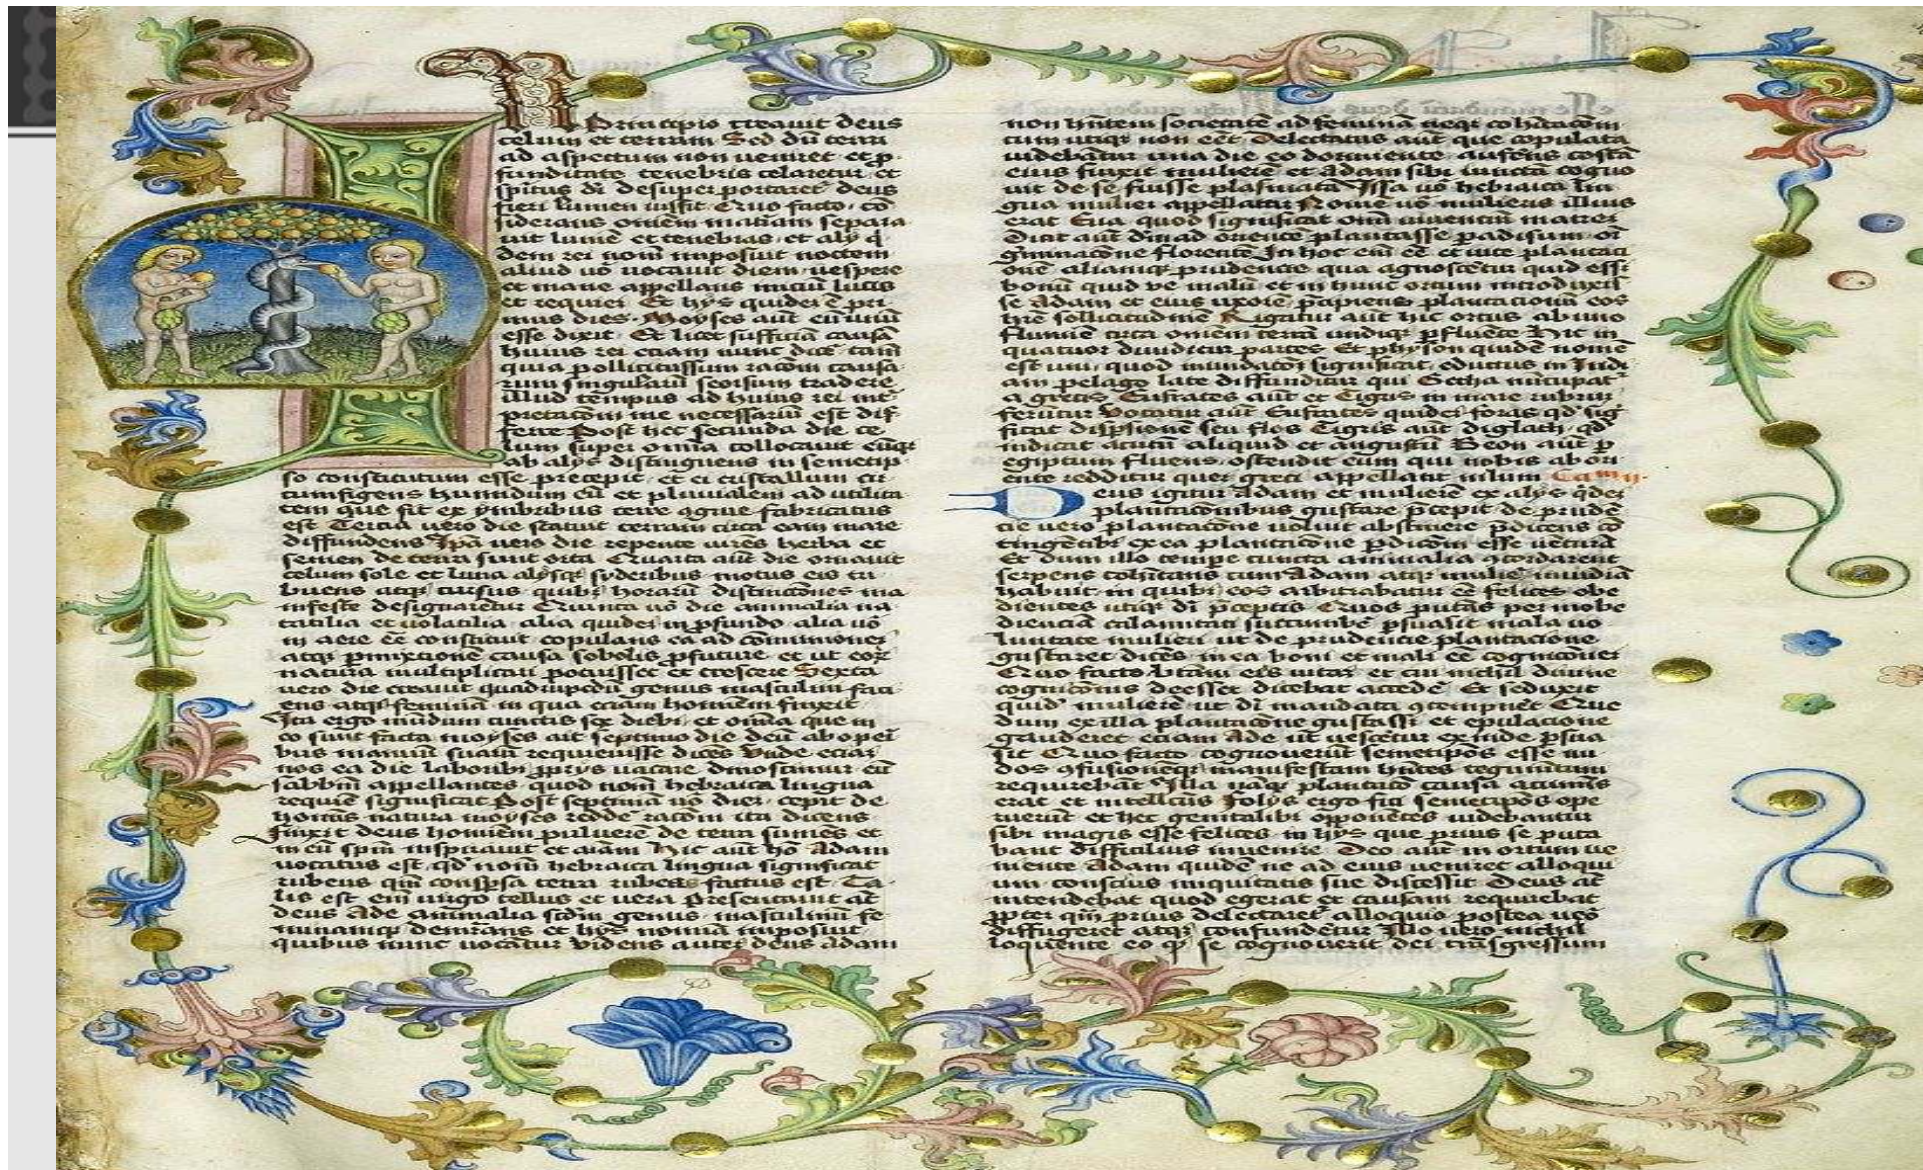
In principio creavit deus celum et terram Sed dum terra ad aspectum non ueniret ex profundo tenebris celaretur et spiritus di desuper poriaret deus fieri lumen iussit Quo facto considerans omnem materiam separavit lumen et tenebras et alterum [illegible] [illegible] nomen imposuit noctem aliud uero uocauit diem uespere et mane appellans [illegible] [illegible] et requiem Et hiis quidem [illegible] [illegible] dies Moyses aut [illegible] esse dixit Et licet sufficiat causa huius rei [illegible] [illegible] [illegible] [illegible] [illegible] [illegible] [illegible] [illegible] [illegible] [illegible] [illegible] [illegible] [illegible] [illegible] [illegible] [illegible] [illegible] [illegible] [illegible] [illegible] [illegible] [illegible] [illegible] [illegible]

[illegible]

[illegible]